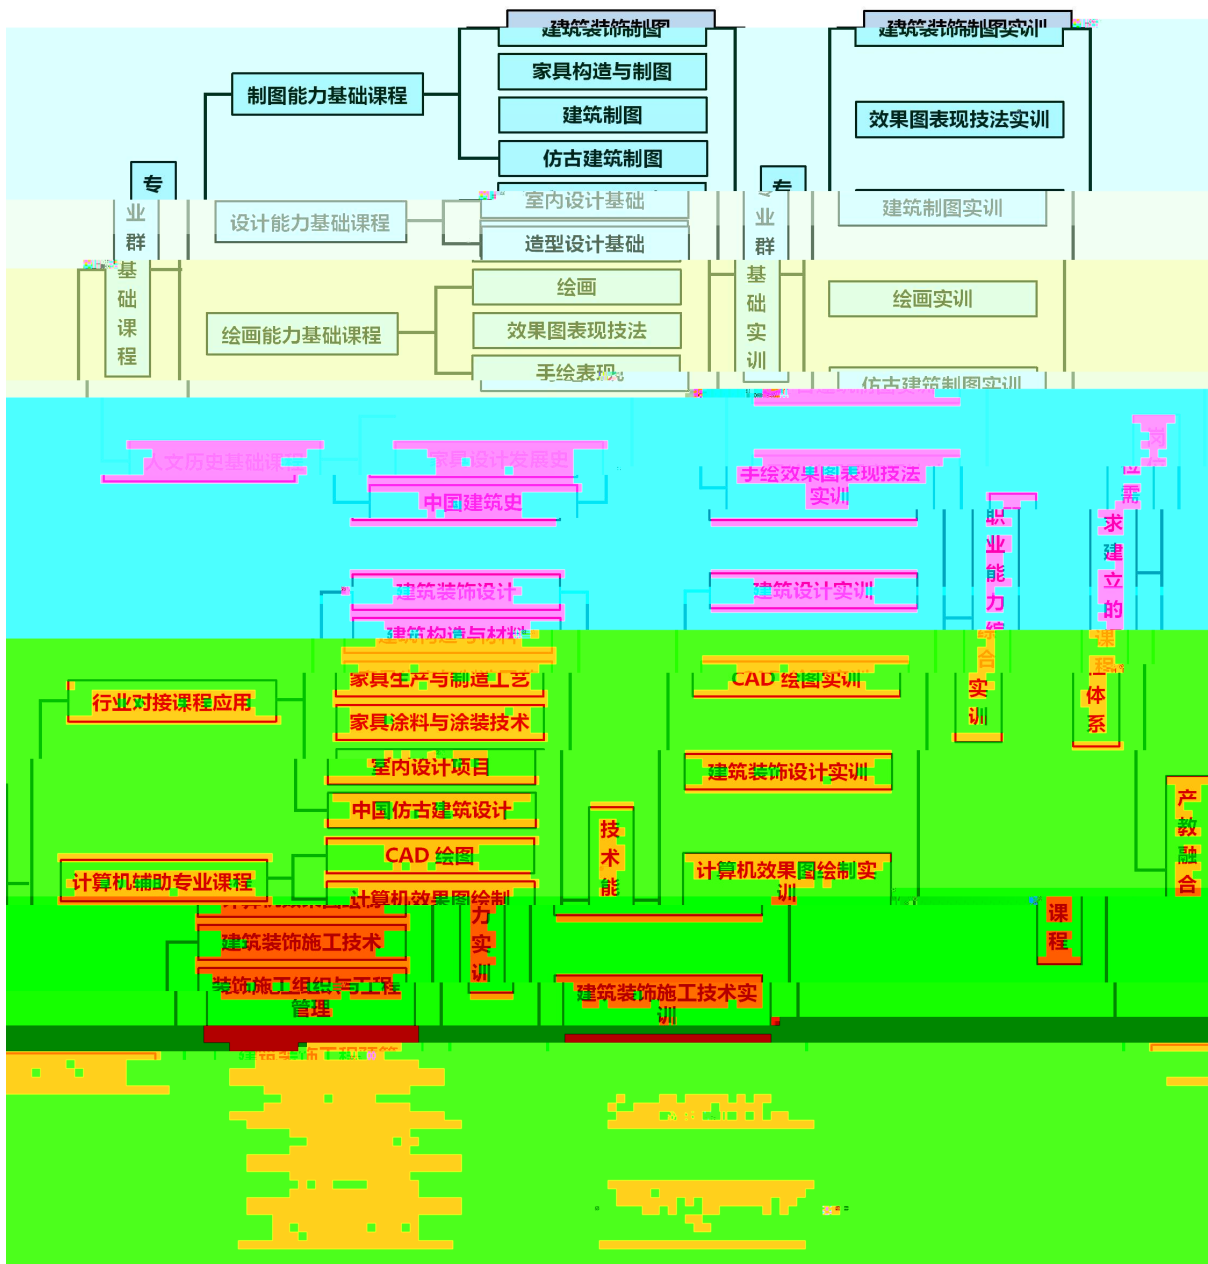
建筑装饰制图
家具构造与制图
建筑制图
仿古建筑制图
制图能力基础课程
专业群基础课程
设计能力基础课程
室内设计基础
造型设计基础
绘画
效果图表现技法
手绘表现
绘画能力基础课程
建筑装饰制图实训
效果图表现技法实训
专业群基础实训
建筑制图实训
绘画实训
仿古建筑制图实训
人文历史基础课
家具设计发展史
中国建筑史
手绘效果图表现技法实训
建筑装饰设计
建筑构造与材料
建筑设计实训
职业能力综合实训
需求建立的课程体系
家具生产与制造工艺
家具涂料与涂装技术
行业对接课程应用
CAD 绘图实训
室内设计项目
中国仿古建筑设计
建筑装饰设计实训
技术能力实训
CAD 绘图
计算机辅助专业课程
计算机效果图绘制
计算机效果图绘制实训
产教融合
建筑装饰施工技术
装饰施工组织与工程管理
课程
建筑装饰施工技术实训
建筑装饰工程预算